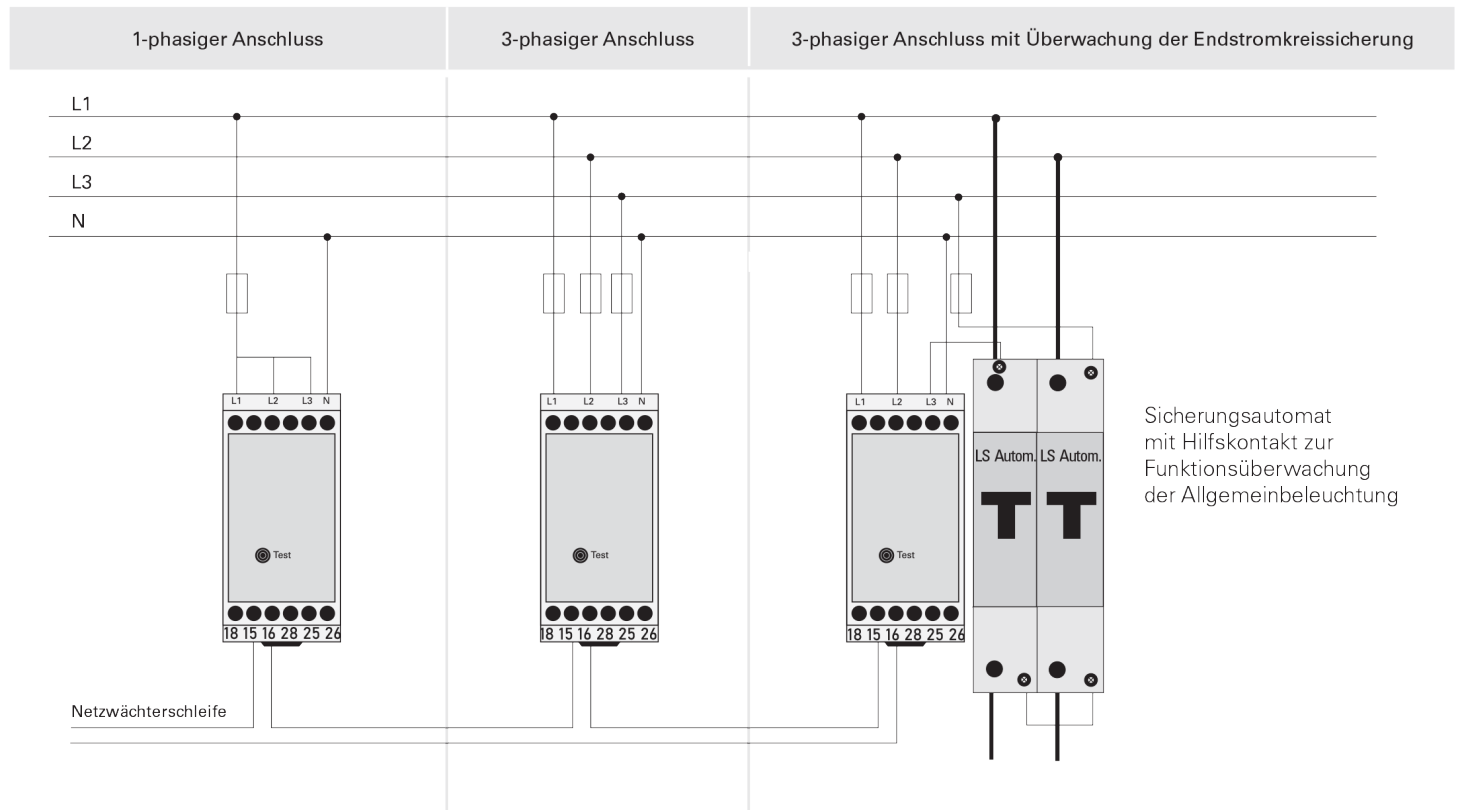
1-phasiger Anschluss

3-phasiger Anschluss

3-phasiger Anschluss mit Überwachung der Endstromkreissicherung

L1
L2
L3
N

L1 L2 L3 N
Test
18 15 16 28 25 26

L1 L2 L3 N
Test
18 15 16 28 25 26

L1 L2 L3 N
Test
18 15 16 28 25 26

LS Autom.
LS Autom.

Sicherungsautomat mit Hilfskontakt zur Funktionsüberwachung der Allgemeinbeleuchtung

Netzwächterschleife